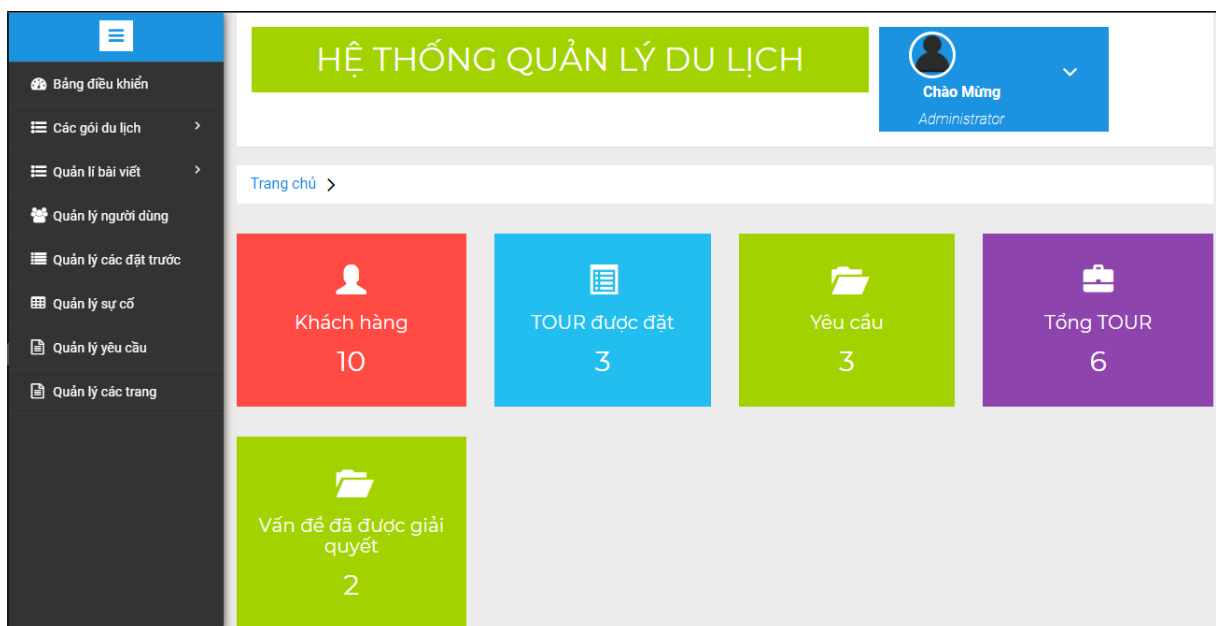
Bảng điều khiển
Các gói du lịch
Quản lí bài viết
Quản lý người dùng
Quản lý các đặt trước
Quản lý sự cố
Quản lý yêu cầu
Quản lý các trang

HỆ THỐNG QUẢN LÝ DU LỊCH

Chào Mừng
Administrator

Trang chủ

Khách hàng
10

TOUR được đặt
3

Yêu cầu
3

Tổng TOUR
6

Vấn đề đã được giải quyết
2